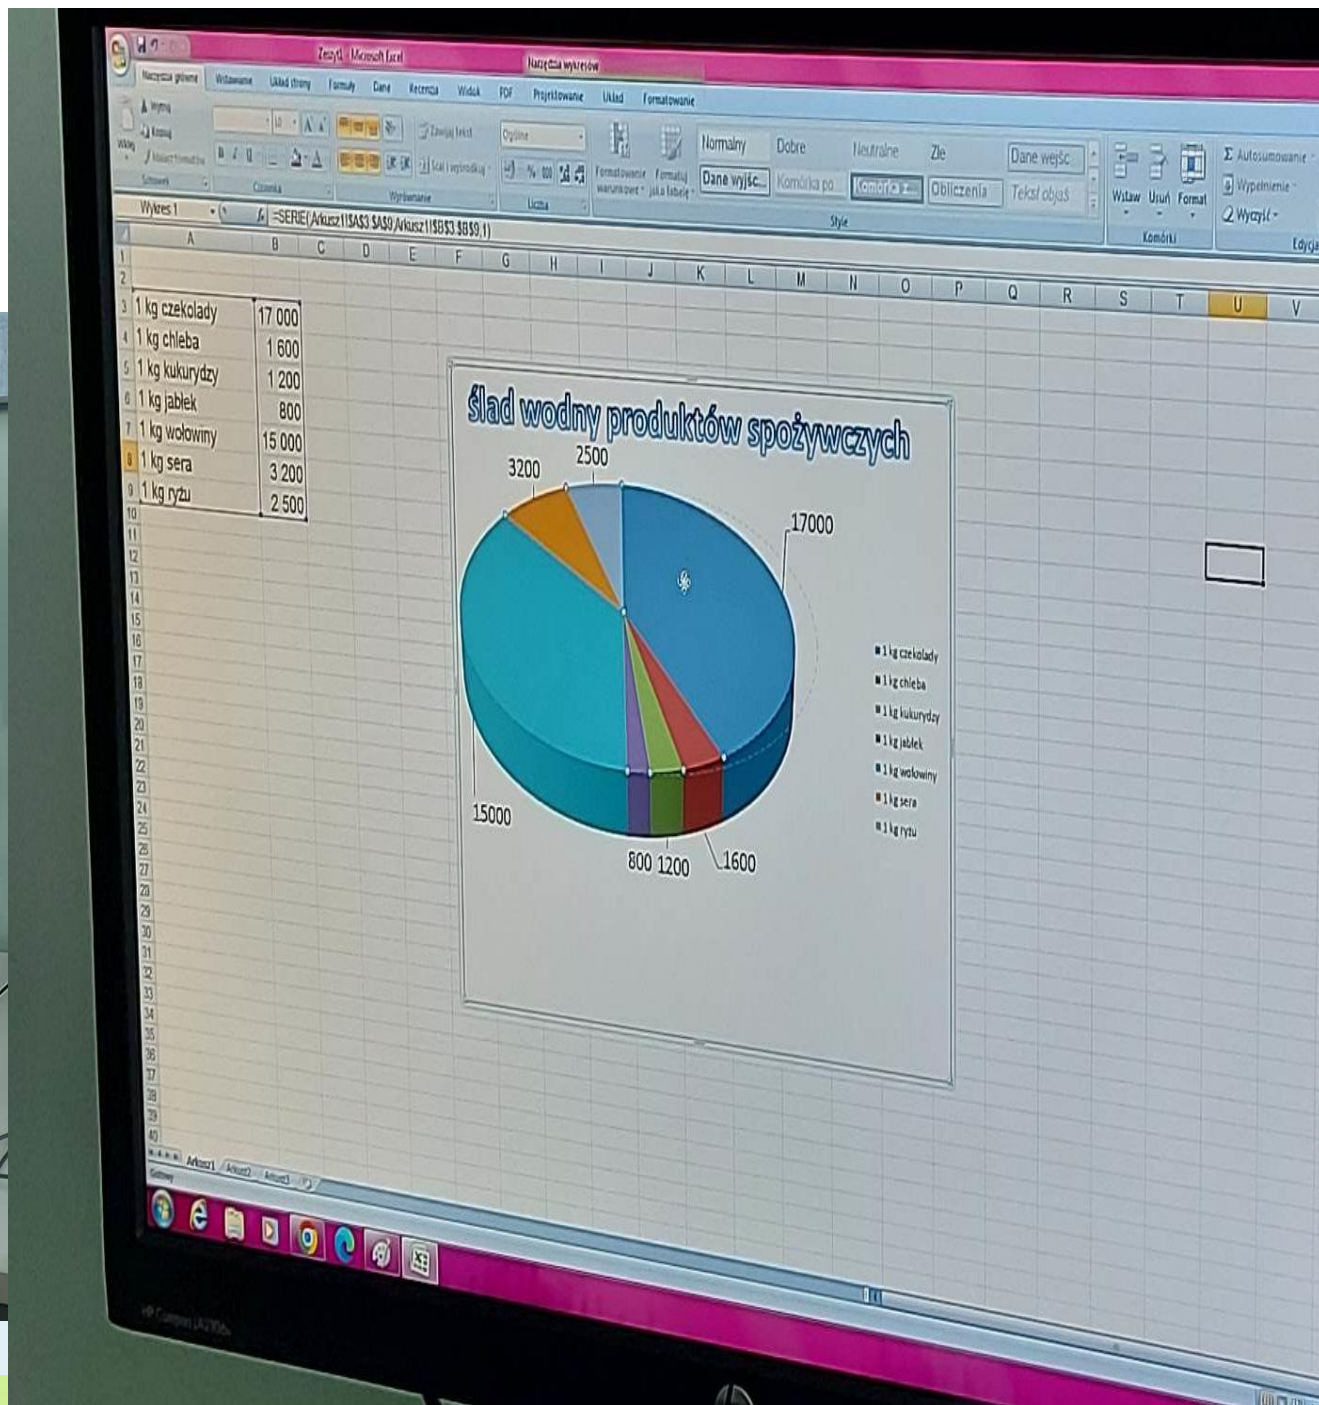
Zeszyt1 - Microsoft Excel
Narzędzia wykresów
Narzędzia główne Wstawianie Układ strony Formuły Dane Recenzja Widok PDF Projektowanie Układ Formatowanie
Wytnij
Kopiuj
Wklej
Malarz formatów
Schowek
Czcionka
Zawijaj tekst
Scal i wyśrodkuj
Wyrównanie
Ogólne
Liczba
Formatowanie warunkowe
Formatuj jako tabelę
Normalny
Dobre
Neutralne
Złe
Dane wejśc
Dane wyjśc...
Komórka po...
Komórka z...
Obliczenia
Tekst objaś
Style
Wstaw
Usuń
Format
Komórki
Σ Autosumowanie
Wypełnienie
Wyczyść
Edycja
Wykres 1
=SERIE(Arkusz1!$A$3:$A$9;Arkusz1!$B$3:$B$9;1)

| | A | B |
|---|---|---|
| 3 | 1 kg czekolady | 17 000 |
| 4 | 1 kg chleba | 1 600 |
| 5 | 1 kg kukurydzy | 1 200 |
| 6 | 1 kg jabłek | 800 |
| 7 | 1 kg wołowiny | 15 000 |
| 8 | 1 kg sera | 3 200 |
| 9 | 1 kg ryżu | 2 500 |

Ślad wodny produktów spożywczych
3200
2500
17000
15000
800
1200
1600
1 kg czekolady
1 kg chleba
1 kg kukurydzy
1 kg jabłek
1 kg wołowiny
1 kg sera
1 kg ryżu
Arkusz1 Arkusz2 Arkusz3
Gotowy
HP Compaq LA2006x